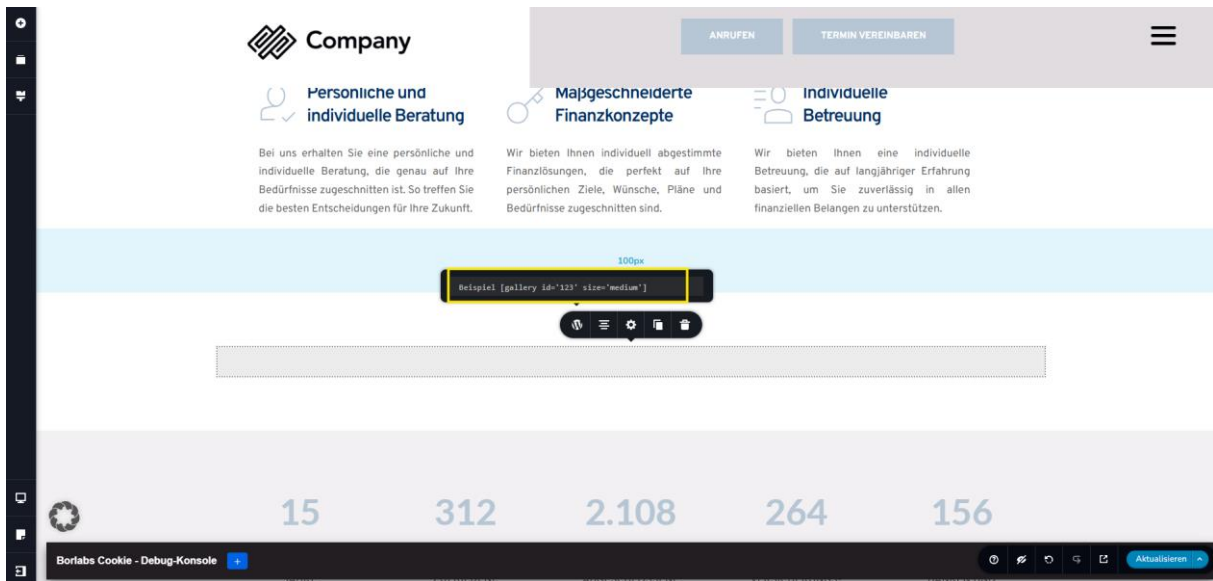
Company

ANRUFEN

TERMIN VEREINBAREN

Persönliche und individuelle Beratung

Bei uns erhalten Sie eine persönliche und individuelle Beratung, die genau auf Ihre Bedürfnisse zugeschnitten ist. So treffen Sie die besten Entscheidungen für Ihre Zukunft.

Maßgeschneiderte Finanzkonzepte

Wir bieten Ihnen individuell abgestimmte Finanzlösungen, die perfekt auf Ihre persönlichen Ziele, Wünsche, Pläne und Bedürfnisse zugeschnitten sind.

Individuelle Betreuung

Wir bieten Ihnen eine individuelle Betreuung, die auf langjähriger Erfahrung basiert, um Sie zuverlässig in allen finanziellen Belangen zu unterstützen.

100px

Beispiel [gallery id='123' size='medium']

15

312

2.108

264

156

Borlabs Cookie - Debug-Konsole

Aktualisieren